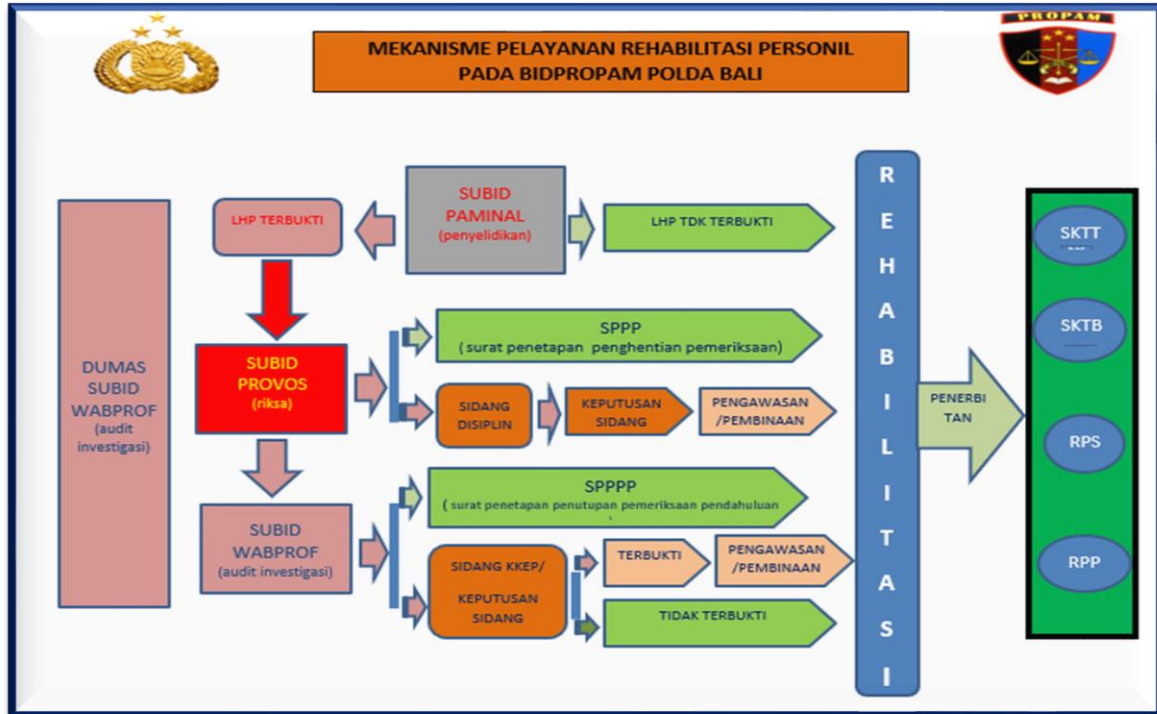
PROPAM

MEKANISME PELAYANAN REHABILITASI PERSONIL PADA BIDPROPAM POLDA BALI

DUMAS SUBID WABPROF (audit investigasi)

LHP TERBUKTI

SUBID PAMINAL (penyelidikan)

LHP TDK TERBUKTI

SUBID PROVOS (riksa)

SPPP ( surat penetapan penghentian pemeriksaan)

SIDANG DISIPLIN

KEPUTUSAN SIDANG

PENGAWASAN /PEMBINAAN

SUBID WABPROF (audit investigasi)

SPPPP ( surat penetapan penutupan pemeriksaan pendahuluan

SIDANG KKEP/ KEPUTUSAN SIDANG

TERBUKTI

PENGAWASAN /PEMBINAAN

TIDAK TERBUKTI

R E H A B I L I T A S I

PENERBI TAN

SKTT

SKTB

RPS

RPP